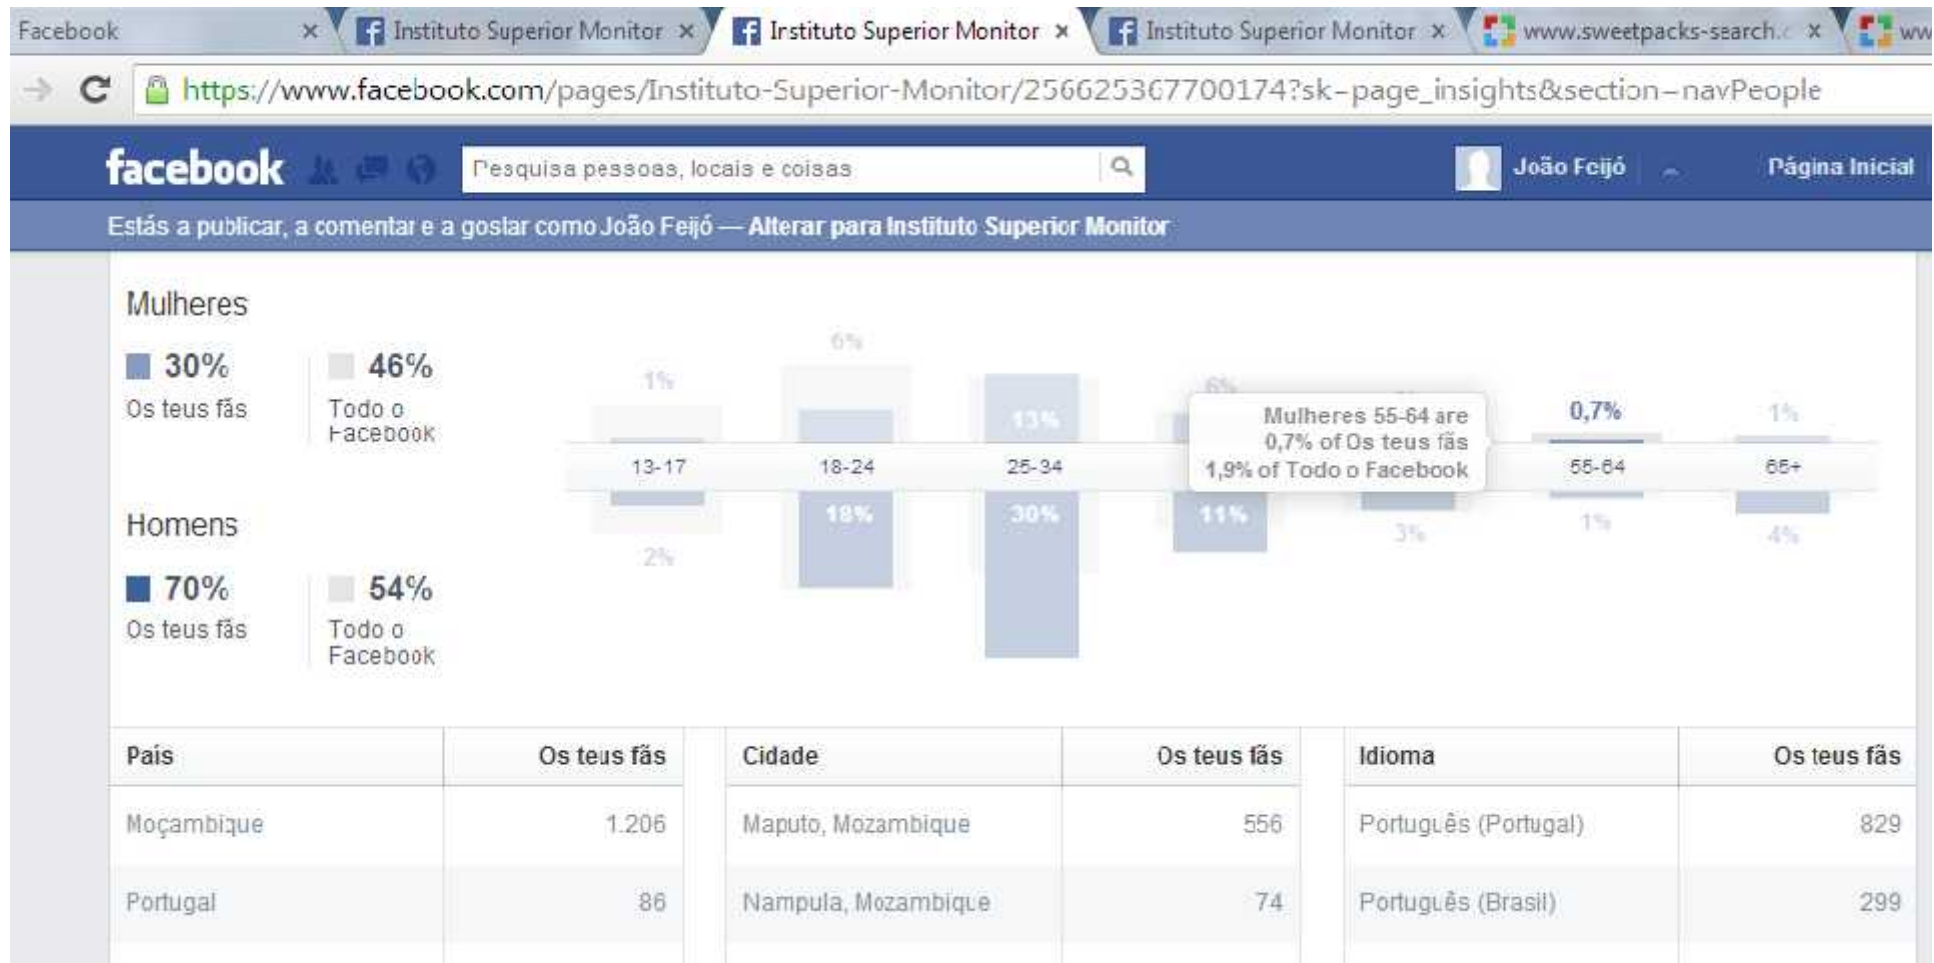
Facebook × Instituto Superior Monitor × Instituto Superior Monitor × Instituto Superior Monitor × www.sweetpacks-search.c × ww

https://www.facebook.com/pages/Instituto-Superior-Monitor/256625367700174?sk=page_insights&section=navPeople

facebook Pesquisa pessoas, locais e coisas João Feijó Página Inicial

Estás a publicar, a comentar e a gostar como João Feijó — Alterar para Instituto Superior Monitor

Mulheres

30% Os teus fãs

46% Todo o Facebook

Homens

70% Os teus fãs

54% Todo o Facebook

1% 6% 13% 6% 0,7% 1%

13-17 18-24 25-34 55-64 65+

Mulheres 55-64 are 0,7% of Os teus fãs 1,9% of Todo o Facebook

2% 18% 30% 11% 3% 1% 4%

| País | Os teus fãs |
|---|---|
| Moçambique | 1.206 |
| Portugal | 86 |

| Cidade | Os teus fãs |
|---|---|
| Maputo, Mozambique | 556 |
| Nampula, Mozambique | 74 |

| Idioma | Os teus fãs |
|---|---|
| Português (Portugal) | 829 |
| Português (Brasil) | 299 |